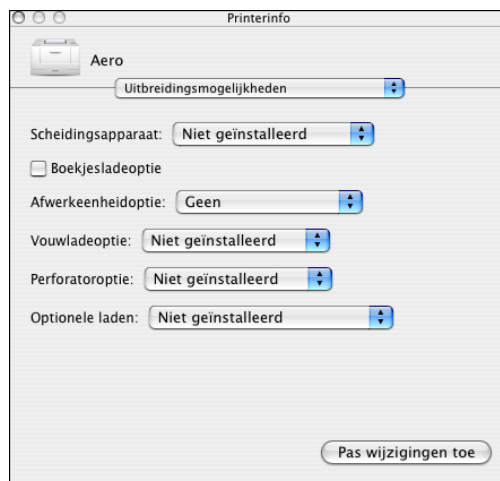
Printerinfo

Aero

Uitbreidingsmogelijkheden

Scheidingsapparaat: Niet geïnstalleerd

Boekjesladeoptie

Afwerkeenheidoptie: Geen

Vouwladeoptie: Niet geïnstalleerd

Perforatoroptie: Niet geïnstalleerd

Optionele laden: Niet geïnstalleerd

Pas wijzigingen toe